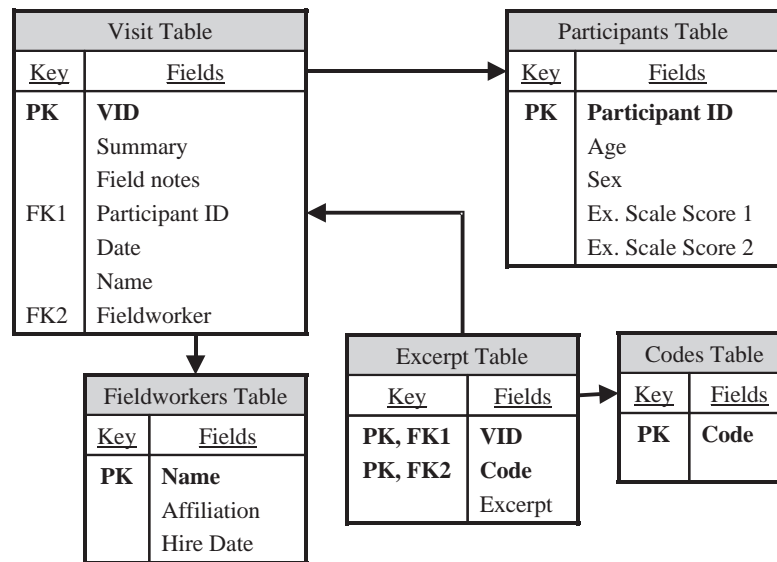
Visit Table

| Key | Fields |
|---|---|
| PK | VID |
| | Summary |
| | Field notes |
| FK1 | Participant ID |
| | Date |
| | Name |
| FK2 | Fieldworker |

Participants Table

| Key | Fields |
|---|---|
| PK | Participant ID |
| | Age |
| | Sex |
| | Ex. Scale Score 1 |
| | Ex. Scale Score 2 |

Fieldworkers Table

| Key | Fields |
|---|---|
| PK | Name |
| | Affiliation |
| | Hire Date |

Excerpt Table

| Key | Fields |
|---|---|
| PK, FK1 | VID |
| PK, FK2 | Code |
| | Excerpt |

Codes Table

| Key | Fields |
|---|---|
| PK | Code |